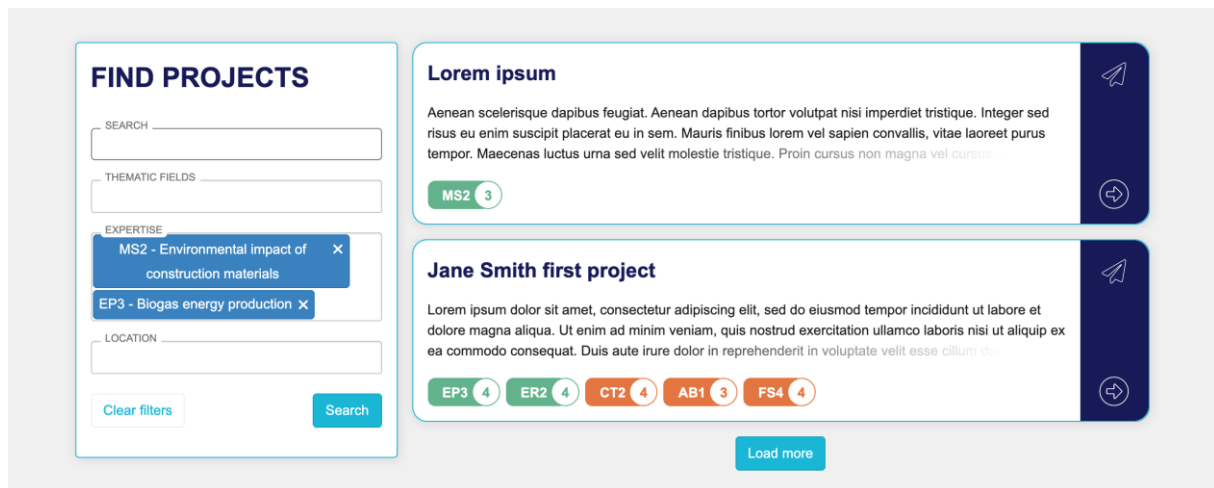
FIND PROJECTS

SEARCH

THEMATIC FIELDS

EXPERTISE

MS2 - Environmental impact of construction materials ✕

EP3 - Biogas energy production ✕

LOCATION

Clear filters

Search

Lorem ipsum

Aenean scelerisque dapibus feugiat. Aenean dapibus tortor volutpat nisi imperdiet tristique. Integer sed risus eu enim suscipit placerat eu in sem. Mauris finibus lorem vel sapien convallis, vitae laoreet purus tempor. Maecenas luctus urna sed velit molestie tristique. Proin cursus non magna vel cursus

MS2 3

Jane Smith first project

Lorem ipsum dolor sit amet, consectetur adipiscing elit, sed do eiusmod tempor incididunt ut labore et dolore magna aliqua. Ut enim ad minim veniam, quis nostrud exercitation ullamco laboris nisi ut aliquip ex ea commodo consequat. Duis aute irure dolor in reprehenderit in voluptate velit esse cillum do

EP3 4 ER2 4 CT2 4 AB1 3 FS4 4

Load more